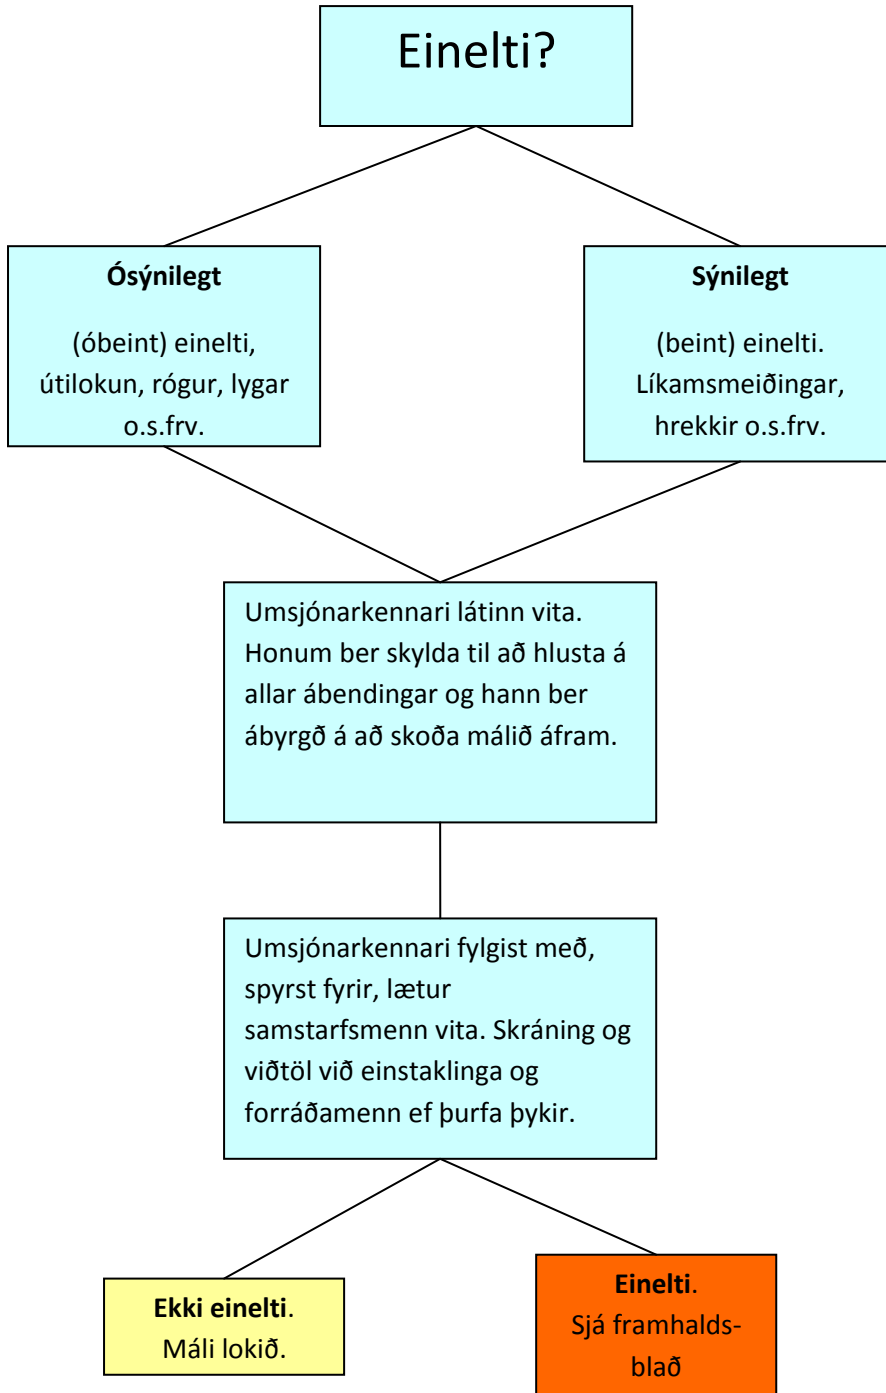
Einelti?

**Ósýnilegt**

(óbeint) einelti, útilokun, rógur, lygar o.s.frv.

**Sýnilegt**

(beint) einelti. Líkamsmeiðingar, hrekkir o.s.frv.

Umsjónarkennari látinn vita. Honum ber skylda til að hlusta á allar ábendingar og hann ber ábyrgð á að skoða málið áfram.

Umsjónarkennari fylgist með, spyrst fyrir, lætur samstarfsmenn vita. Skráning og viðtöl við einstaklinga og forráðamenn ef þurfa þykir.

**Ekki einelti**. Máli lokið.

**Einelti**. Sjá framhaldsblað